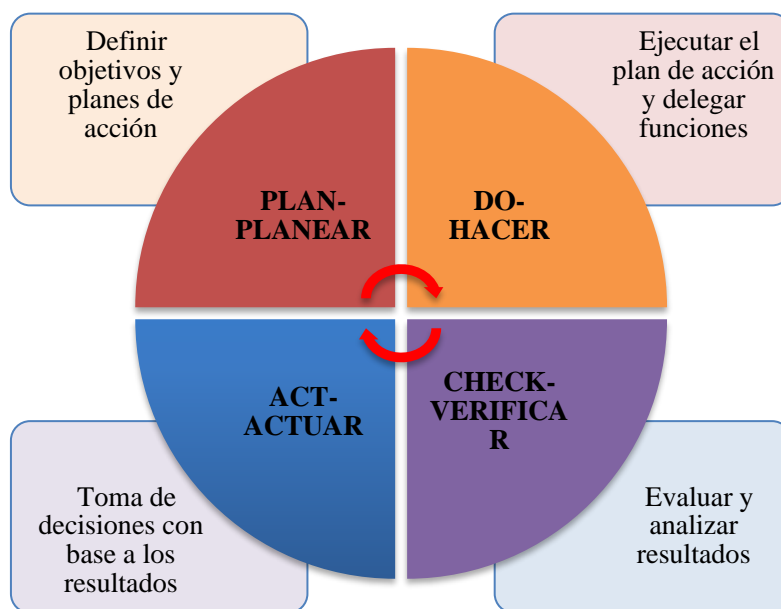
Definir objetivos y planes de acción

Ejecutar el plan de acción y delegar funciones

PLAN-PLANEAR

DO-HACER

ACT-ACTUAR

CHECK-VERIFICA R

Toma de decisiones con base a los resultados

Evaluar y analizar resultados